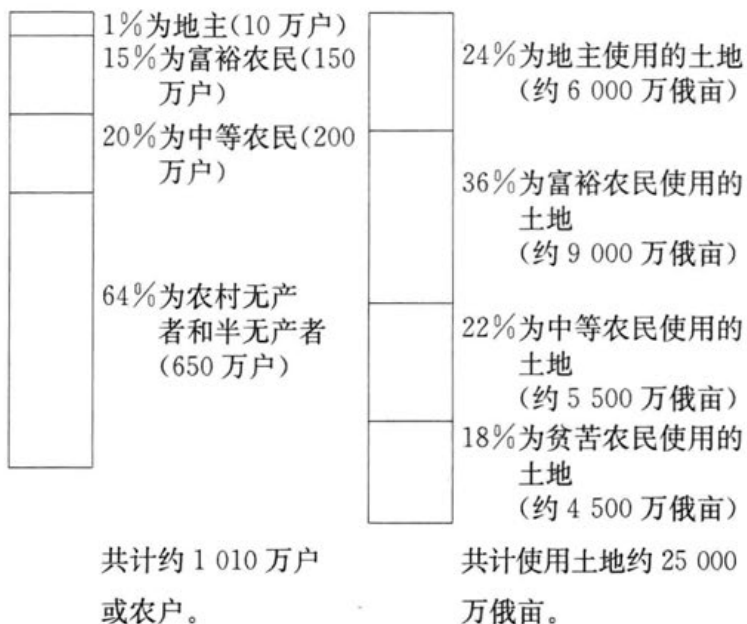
1%为地主(10 万户)
15%为富裕农民(150 万户)
20%为中等农民(200 万户)
64%为农村无产者和半无产者(650 万户)

共计约 1 010 万户或农户。

24%为地主使用的土地(约 6 000 万俄亩)
36%为富裕农民使用的土地(约 9 000 万俄亩)
22%为中等农民使用的土地(约 5 500 万俄亩)
18%为贫苦农民使用的土地(约 4 500 万俄亩)

共计使用土地约 25 000 万俄亩。